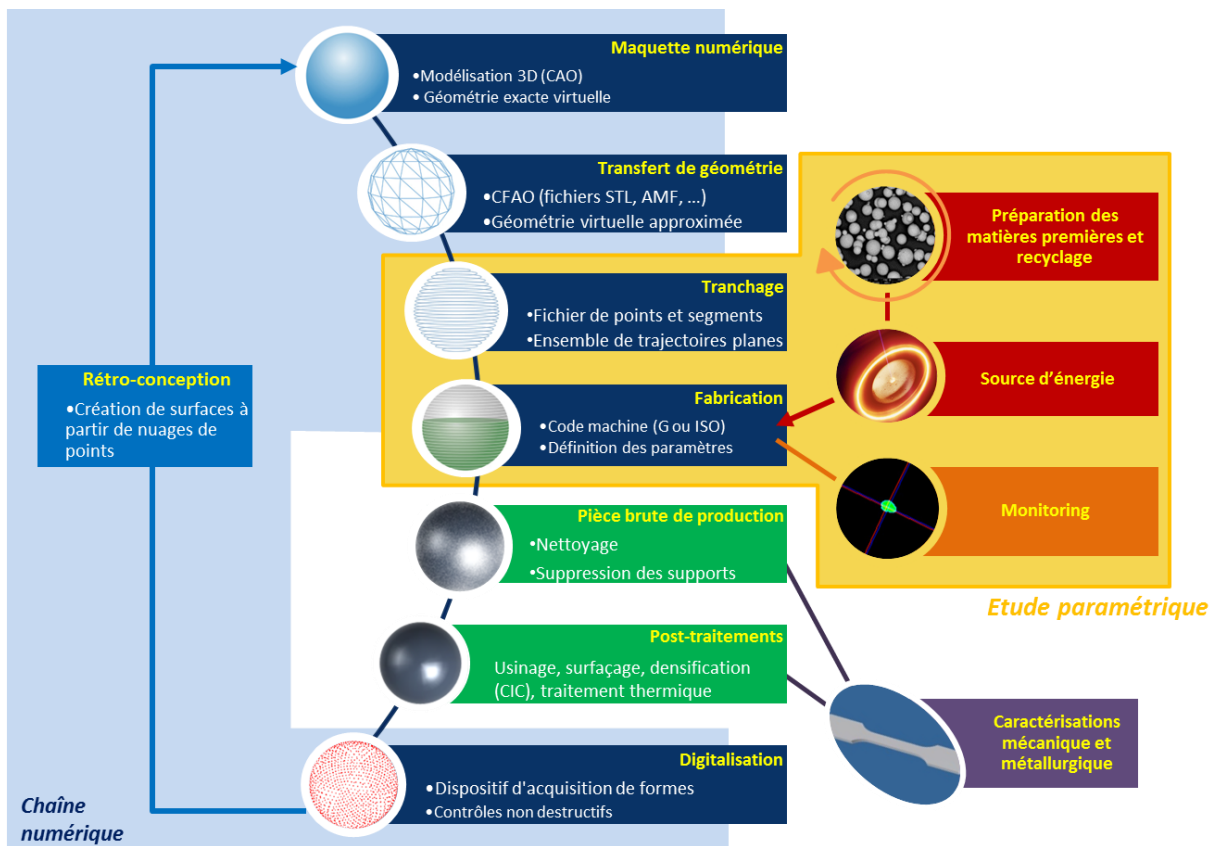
Maquette numérique
•Modélisation 3D (CAO)
• Géométrie exacte virtuelle

Transfert de géométrie
•CFAO (fichiers STL, AMF, …)
•Géométrie virtuelle approximée

Tranchage
•Fichier de points et segments
•Ensemble de trajectoires planes

Fabrication
• Code machine (G ou ISO)
• Définition des paramètres

Pièce brute de production
•Nettoyage
•Suppression des supports

Post-traitements
Usinage, surfaçage, densification (CIC), traitement thermique

Digitalisation
• Dispositif d'acquisition de formes
• Contrôles non destructifs

Rétro-conception
•Création de surfaces à partir de nuages de points

Préparation des matières premières et recyclage

Source d'énergie

Monitoring

Etude paramétrique

Caractérisations mécanique et métallurgique

Chaîne numérique